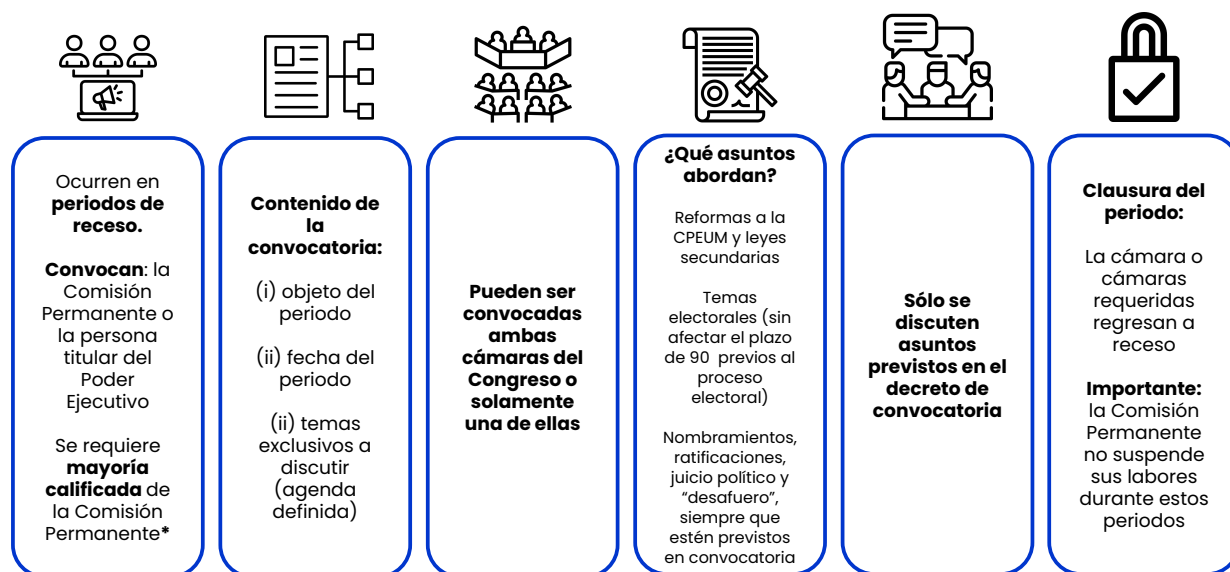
Ocurren en **periodos de receso.**

**Convocan**: la Comisión Permanente o la persona titular del Poder Ejecutivo

Se requiere **mayoría calificada** de la Comisión Permanente*

**Contenido de la convocatoria:**

(i) objeto del periodo

(ii) fecha del periodo

(ii) temas exclusivos a discutir (agenda definida)

**Pueden ser convocadas ambas cámaras del Congreso o solamente una de ellas**

**¿Qué asuntos abordan?**

Reformas a la CPEUM y leyes secundarias

Temas electorales (sin afectar el plazo de 90 previos al proceso electoral)

Nombramientos, ratificaciones, juicio político y "desafuero", siempre que estén previstos en convocatoria

**Sólo se discuten asuntos previstos en el decreto de convocatoria**

**Clausura del periodo:**

La cámara o cámaras requeridas regresan a receso

**Importante:** la Comisión Permanente no suspende sus labores durante estos periodos